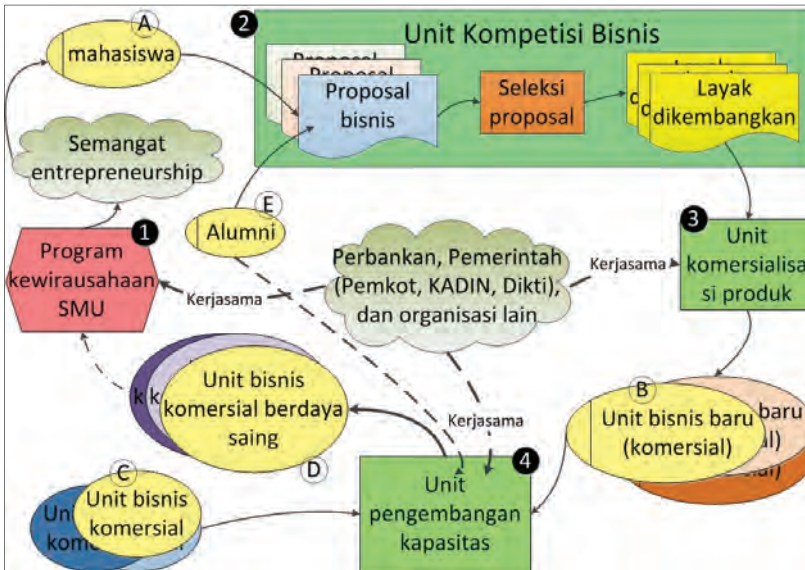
A
mahasiswa

Semangat entrepreneurship

2
Unit Kompetisi Bisnis
Proposal
Proposal
Proposal bisnis
Seleksi proposal
Layak
Layak
Layak dikembangkan

1
Program kewirausahaan SMU

E
Alumni

Perbankan, Pemerintah (Pemkot, KADIN, Dikti), dan organisasi lain

Kerjasama
Kerjasama
Kerjasama

3
Unit komersialisasi produk

k k
Unit bisnis komersial berdaya saing
D

B
Unit bisnis baru (komersial)
baru
al)

C
Uni
kom
Unit bisnis komersial

4
Unit pengembangan kapasitas